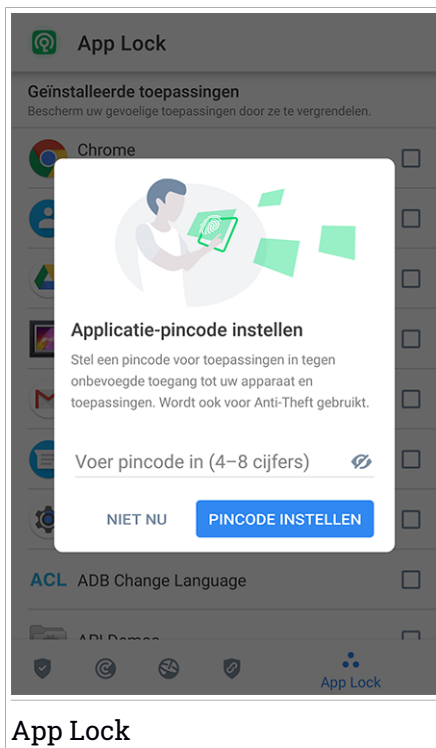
App Lock

Geïnstalleerde toepassingen
Bescherm uw gevoelige toepassingen door ze te vergrendelen.

Chrome

Applicatie-pincode instellen
Stel een pincode voor toepassingen in tegen onbevoegde toegang tot uw apparaat en toepassingen. Wordt ook voor Anti-Theft gebruikt.

Voer pincode in (4–8 cijfers)

NIET NU
PINCODE INSTELLEN

ACL ADB Change Language

API Demos

App Lock

App Lock